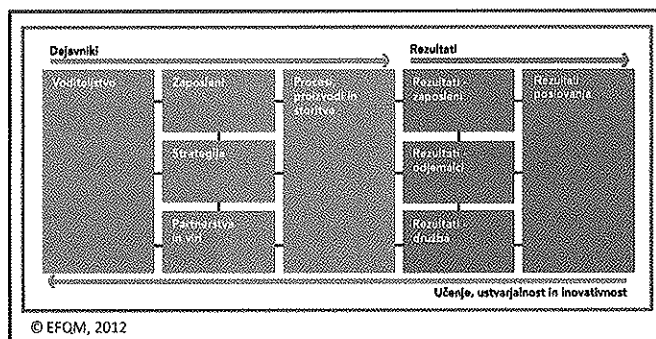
Dejavniki

Rezultati

Voditeljstvo

Zaposleni

Strategija

Partnerstva in viri

Procesi, proizvodi in storitve

Rezultati zaposleni

Rezultati odjemalci

Rezultati družba

Rezultati poslovanja

Učenje, ustvarjalnost in inovativnost

© EFQM, 2012